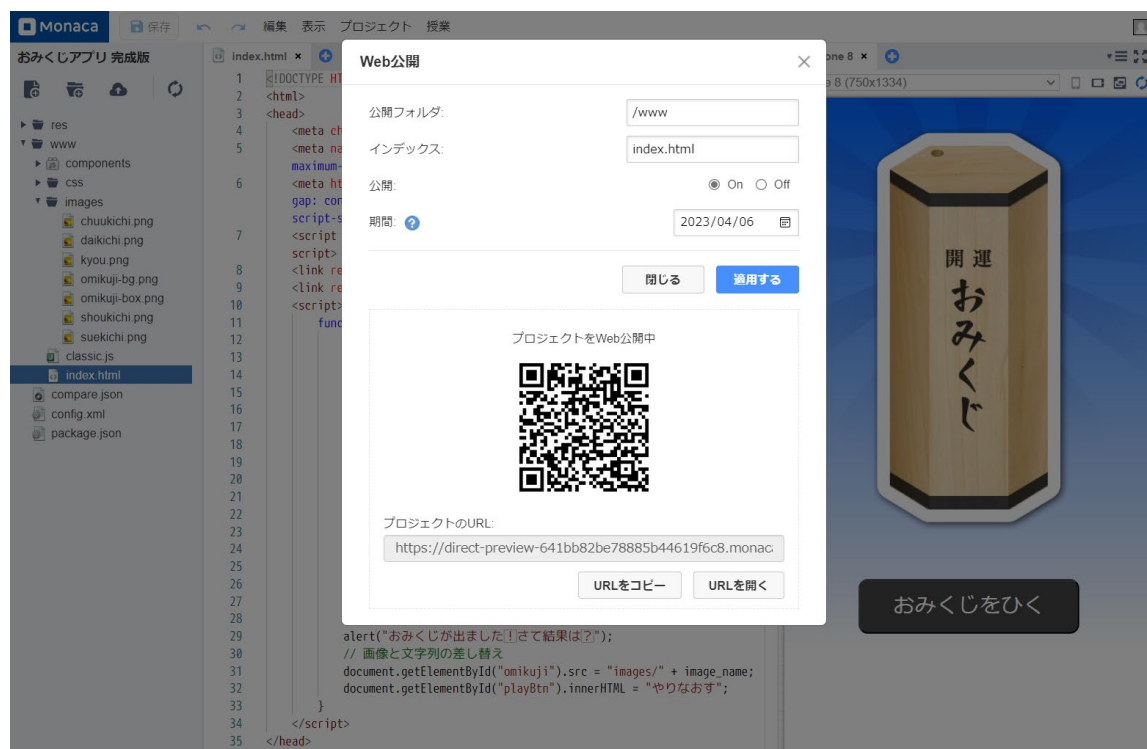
Monaca 保存 編集 表示 プロジェクト 授業

おみくじアプリ 完成版

res
www
components
css
images
chuukichi.png
daikichi.png
kyou.png
omikuji-bg.png
omikuji-box.png
shoukichi.png
suekichi.png
classic.js
index.html
compare.json
config.xml
package.json

index.html ×

1 <!DOCTYPE HT
2 <html>
3 <head>
4 <meta ch
5 <meta na
maximum-
6 <meta ht
gap: con
script-s
7 <script
script>
8 <link re
9 <link re
10 <script>
11 func
12
13
14
15
16
17
18
19
20
21
22
23
24
25
26
27
28
29 alert("おみくじが出ました!さて結果は?");
30 // 画像と文字列の差し替え
31 document.getElementById("omikuji").src = "images/" + image_name;
32 document.getElementById("playBtn").innerHTML = "やりなおす";
33 }
34 </script>
35 </head>

one 8 ×
e 8 (750x1334)

開運
おみくじ

おみくじをひく

Web公開

公開フォルダ: /www
インデックス: index.html
公開: On Off
期間: 2023/04/06

閉じる 適用する

プロジェクトをWeb公開中

プロジェクトのURL:
https://direct-preview-641bb82be78885b44619f6c8.monac

URLをコピー URLを開く